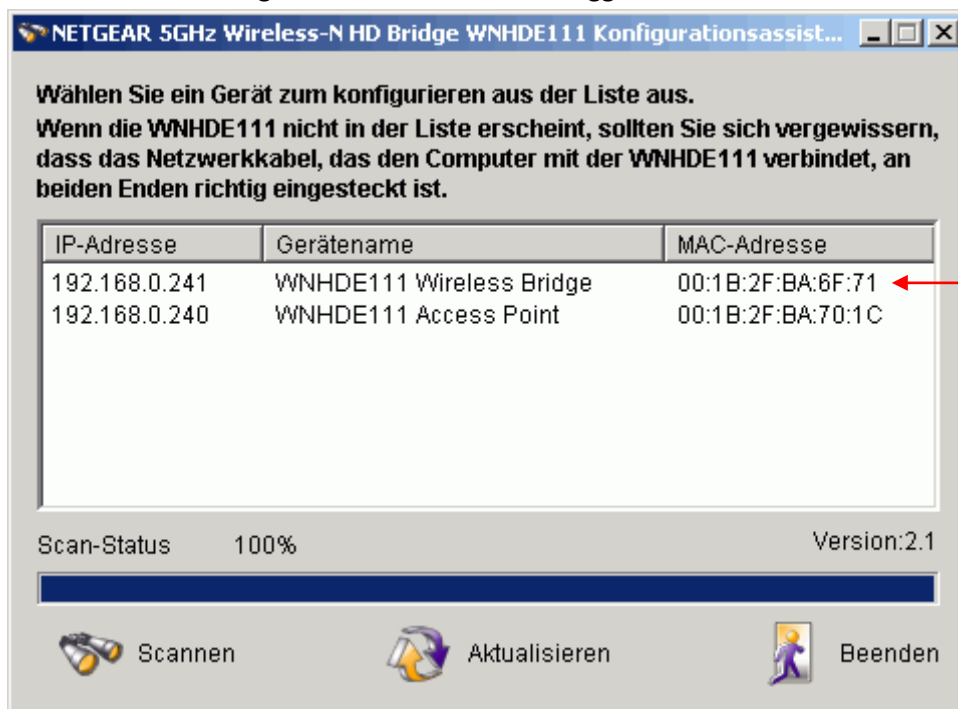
NETGEAR 5GHz Wireless-N HD Bridge WNHDE111 Konfigurationsassist...

Wählen Sie ein Gerät zum konfigurieren aus der Liste aus.
Wenn die WNHDE111 nicht in der Liste erscheint, sollten Sie sich vergewissern, dass das Netzwerkkabel, das den Computer mit der WNHDE111 verbindet, an beiden Enden richtig eingesteckt ist.

| IP-Adresse | Gerätename | MAC-Adresse |
|---|---|---|
| 192.168.0.241 | WNHDE111 Wireless Bridge | 00:1B:2F:BA:6F:71 |
| 192.168.0.240 | WNHDE111 Access Point | 00:1B:2F:BA:70:1C |

Scan-Status 100%

Version:2.1

Scannen

Aktualisieren

Beenden